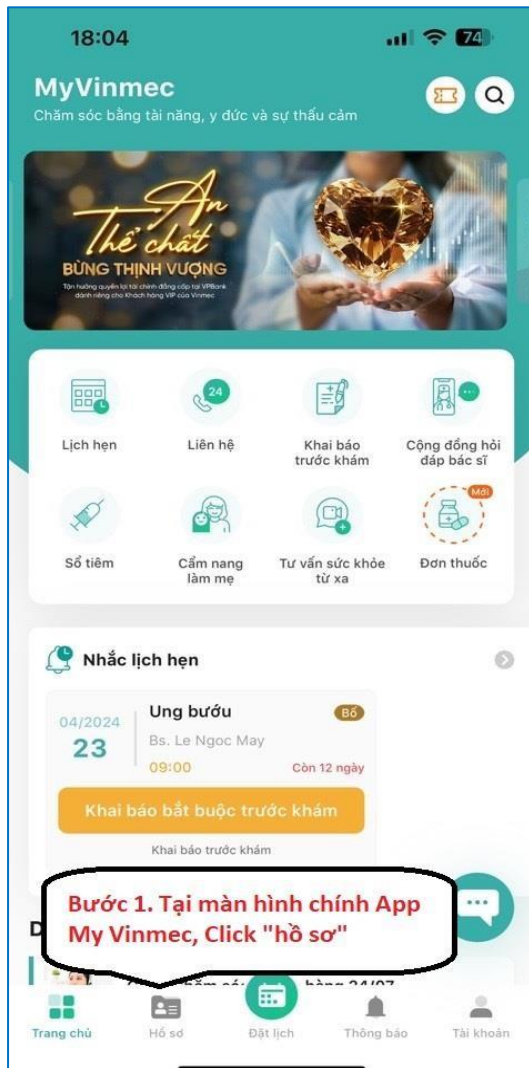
18:04

74

MyVinmec
Chăm sóc bằng tài năng, y đức và sự thấu cảm

An
Thể chất
BỪNG THỊNH VƯỢNG
Tận hưởng quyền lợi tài chính đẳng cấp tại VPBank dành riêng cho Khách hàng VIP của Vinmec

Lịch hẹn
24
Liên hệ
Khai báo trước khám
Cộng đồng hỏi đáp bác sĩ
Sổ tiêm
Cẩm nang làm mẹ
Tư vấn sức khỏe từ xa
Mới
Đơn thuốc

Nhắc lịch hẹn

04/2024
23
Ung bướu
Bố
Bs. Le Ngoc May
09:00
Còn 12 ngày
Khai báo bắt buộc trước khám
Khai báo trước khám

Bước 1. Tại màn hình chính App My Vinmec, Click "hồ sơ"

D
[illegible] hàng 24/07

Trang chủ
Hồ sơ
Đặt lịch
Thông báo
Tài khoản